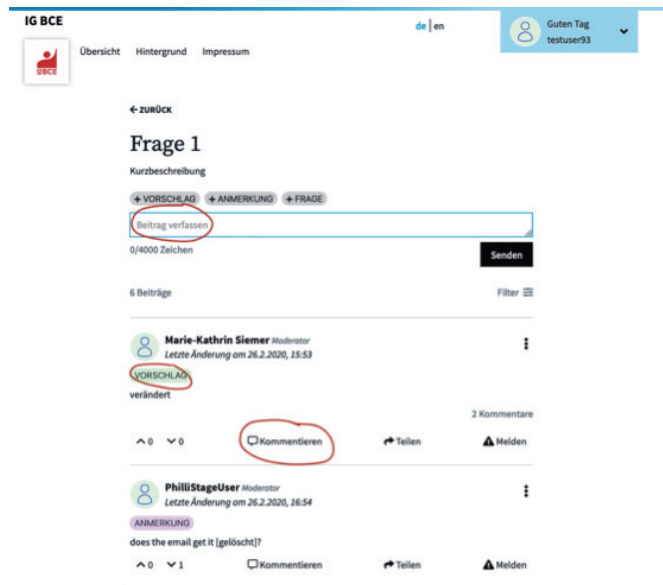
IG BCE

de | en

Guten Tag
testuser93

IG BCE

Übersicht Hintergrund Impressum

← ZURÜCK

Frage 1

Kurzbeschreibung

+ VORSCHLAG + ANMERKUNG + FRAGE

Beitrag verfassen

0/4000 Zeichen

Senden

6 Beiträge

Filter

Marie-Kathrin Siemer Moderator
Letzte Änderung am 26.2.2020, 15:53

VORSCHLAG

verändert

2 Kommentare

^0 ˅0 Kommentieren Teilen Melden

PhiliStageUser Moderator
Letzte Änderung am 26.2.2020, 16:54

ANMERKUNG

does the email get it [gelöscht]?

^0 ˅1 Kommentieren Teilen Melden